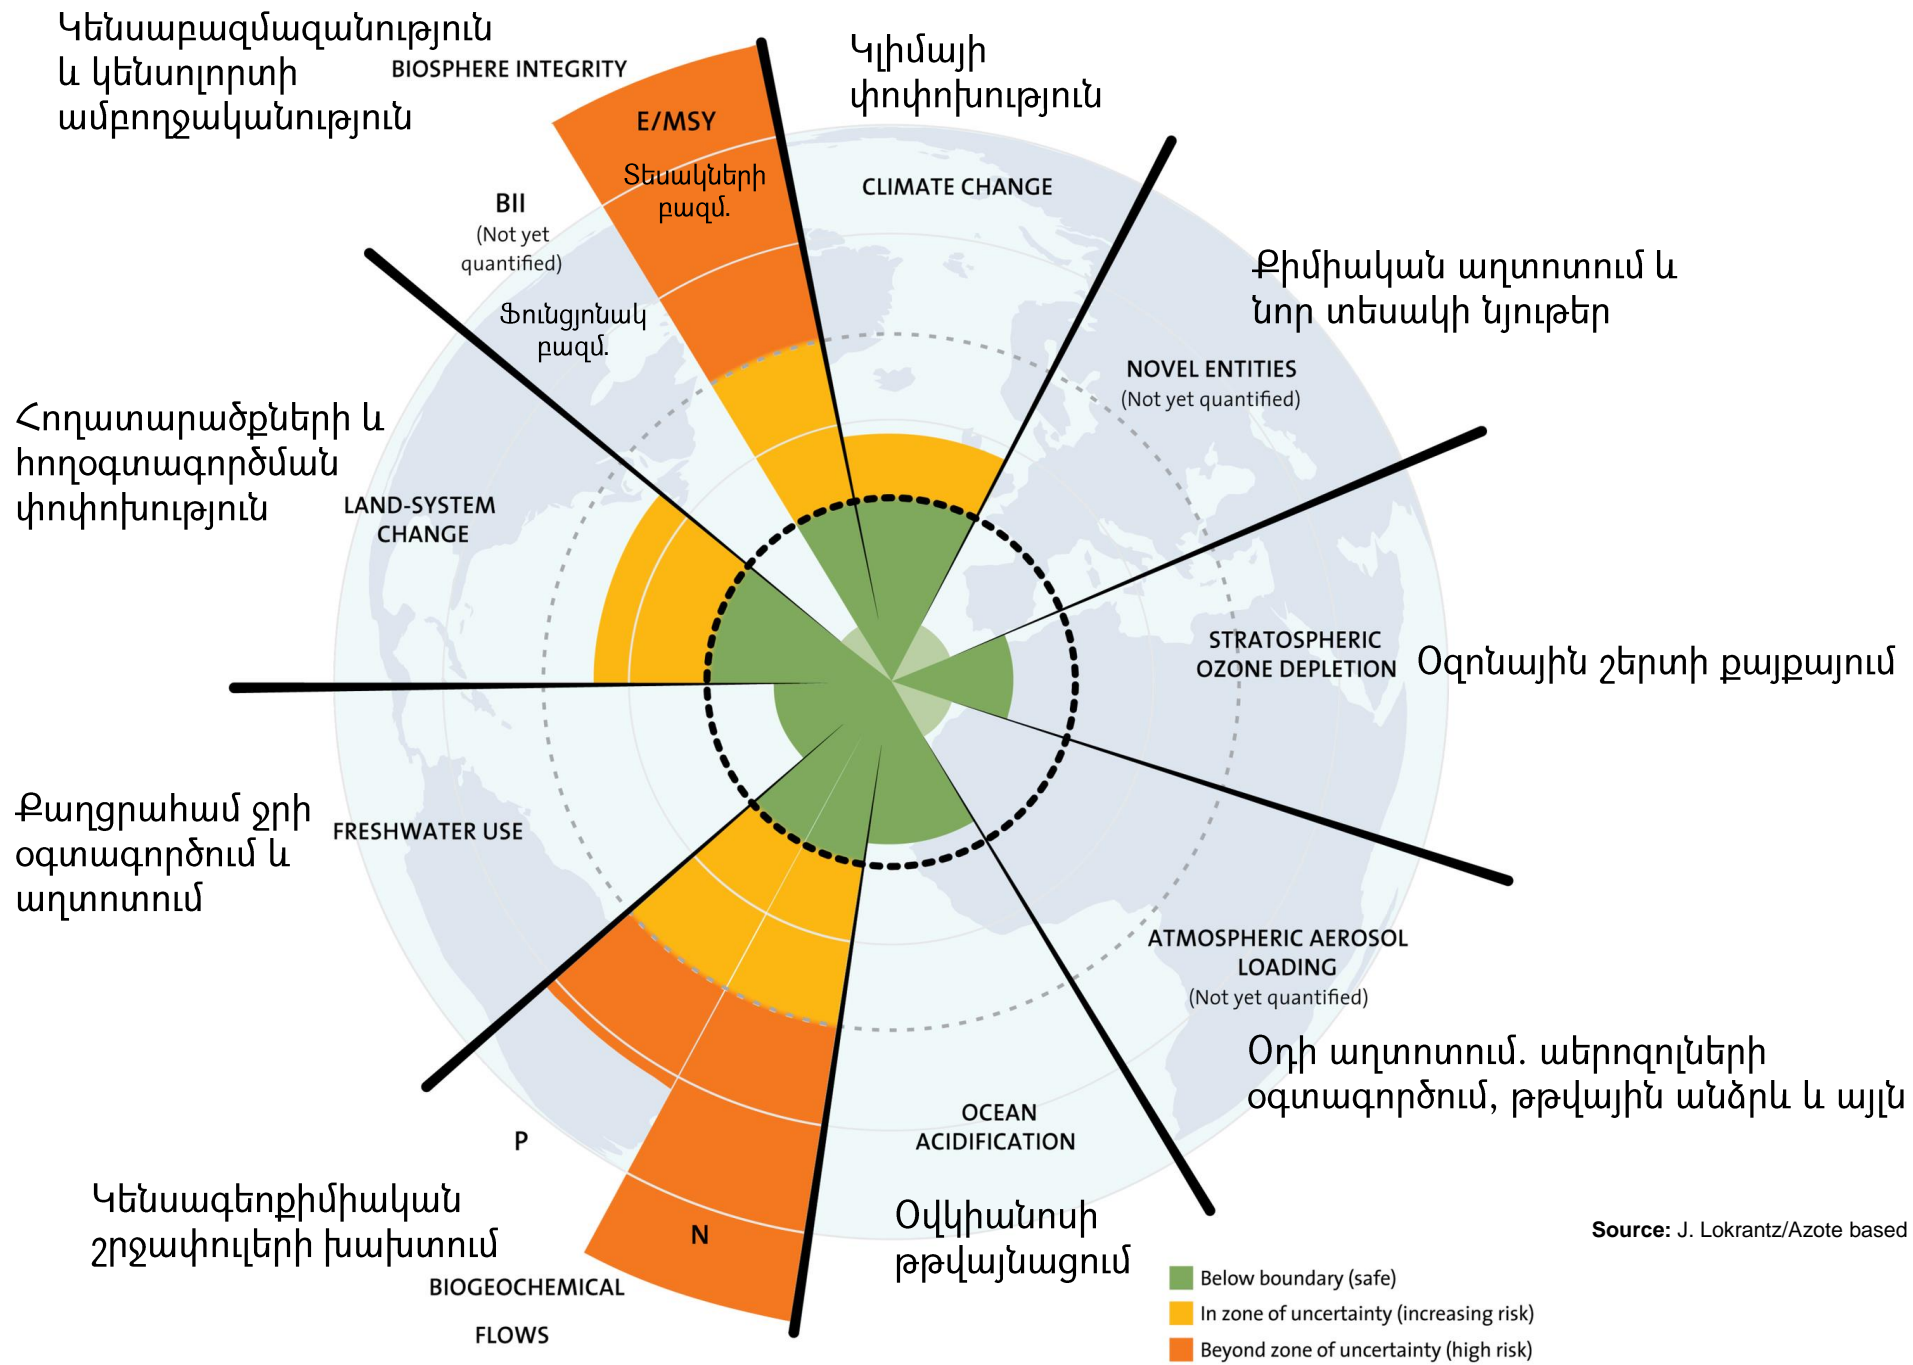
Կենսաբազմազանություն և կենսոլորտի ամբողջականություն

BIOSPHERE INTEGRITY

E/MSY

Տեսակների բազմ.

BII
(Not yet quantified)

Ֆունցյոնալ բազմ.

Կլիմայի փոփոխություն

CLIMATE CHANGE

Քիմիական աղտոտում և նոր տեսակի նյութեր

NOVEL ENTITIES
(Not yet quantified)

Հողատարածքների և հողօգտագործման փոփոխություն

LAND-SYSTEM CHANGE

STRATOSPHERIC OZONE DEPLETION

Օզոնային շերտի քայքայում

Քաղցրահամ ջրի օգտագործում և աղտոտում

FRESHWATER USE

ATMOSPHERIC AEROSOL LOADING
(Not yet quantified)

Օդի աղտոտում. աերոզոլների օգտագործում, թթվային անձրև և այլն

OCEAN ACIDIFICATION

P

N

Կենսագեոքիմիական շրջափուլերի խախտում

BIOGEOCHEMICAL FLOWS

Օվկիանոսի թթվայնացում

Source: J. Lokrantz/Azote based

Below boundary (safe)
In zone of uncertainty (increasing risk)
Beyond zone of uncertainty (high risk)